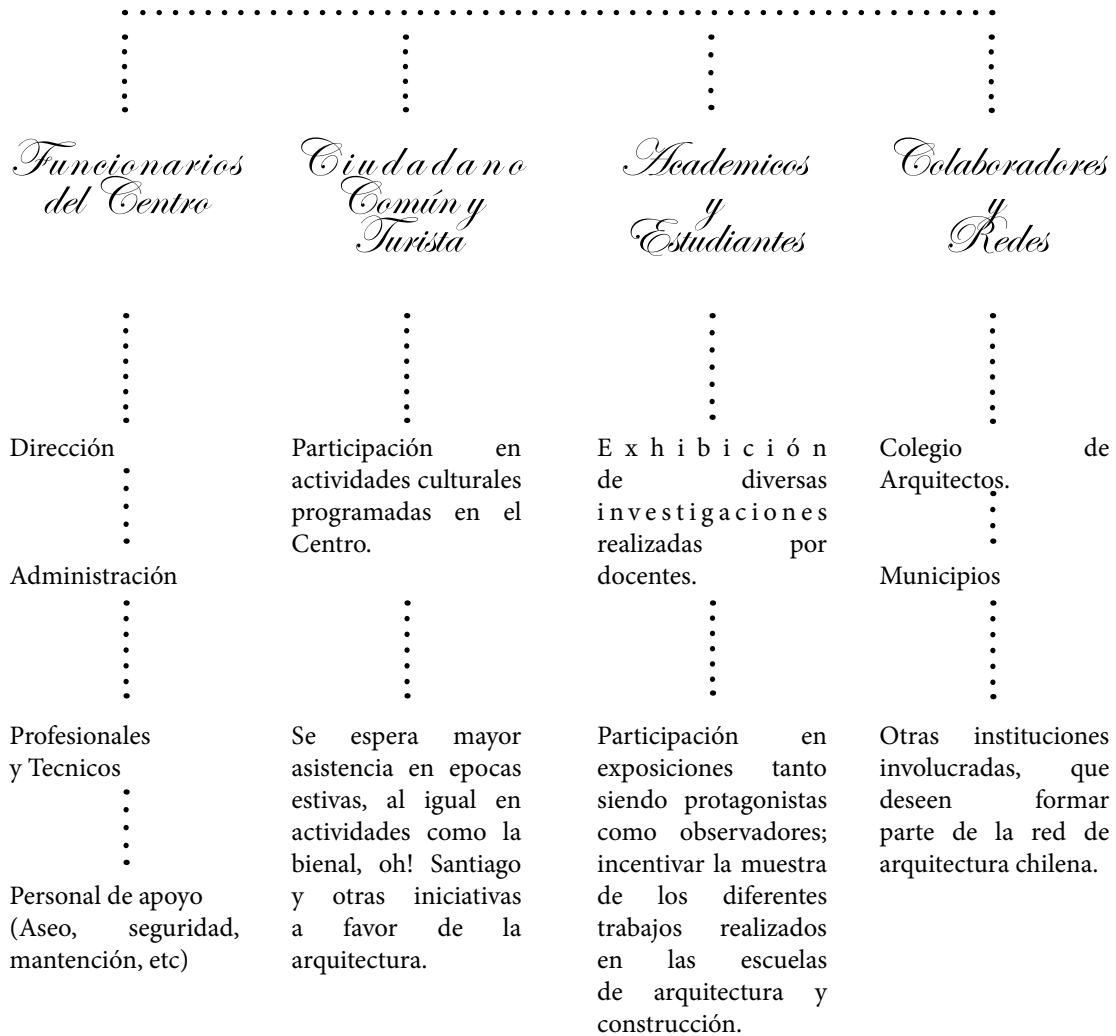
Funcionarios del Centro

Dirección

Administración

Profesionales y Tecnicos

Personal de apoyo (Aseo, seguridad, mantención, etc)

Ciudadano Común y Turista

Participación en actividades culturales programadas en el Centro.

Se espera mayor asistencia en epocas estivas, al igual en actividades como la bienal, oh! Santiago y otras iniciativas a favor de la arquitectura.

Academicos y Estudiantes

Exhibición de diversas investigaciones realizadas por docentes.

Participación en exposiciones tanto siendo protagonistas como observadores; incentivar la muestra de los diferentes trabajos realizados en las escuelas de arquitectura y construcción.

Colaboradores y Redes

Colegio de Arquitectos.

Municipios

Otras instituciones involucradas, que deseen formar parte de la red de arquitectura chilena.